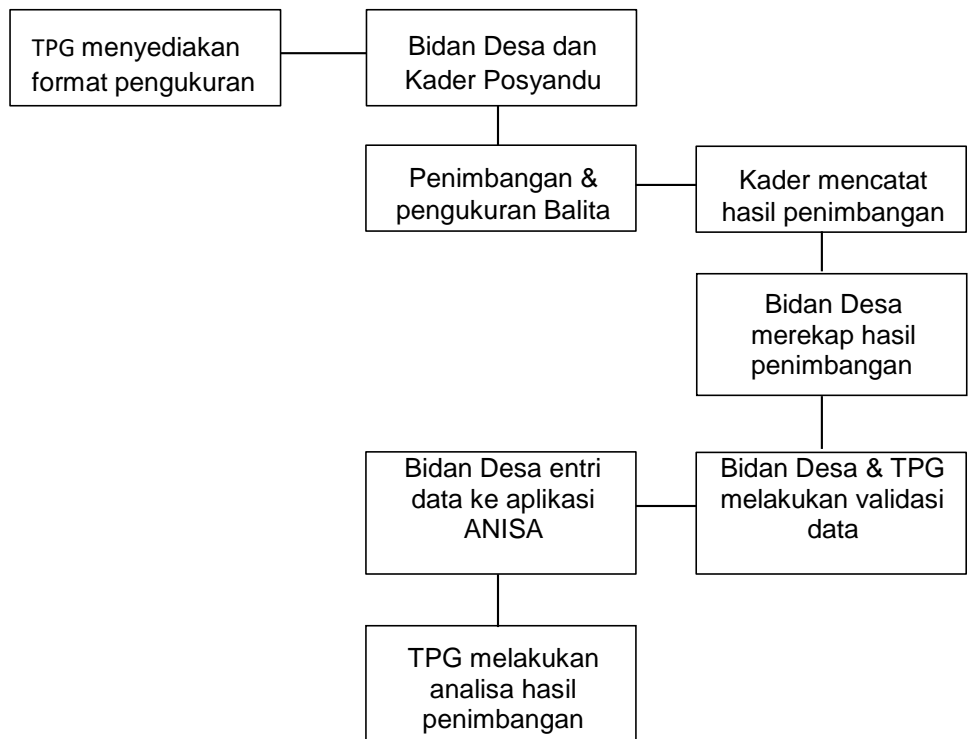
TPG menyediakan format pengukuran

Bidan Desa dan Kader Posyandu

Penimbangan & pengukuran Balita

Kader mencatat hasil penimbangan

Bidan Desa merekap hasil penimbangan

Bidan Desa & TPG melakukan validasi data

Bidan Desa entri data ke aplikasi ANISA

TPG melakukan analisa hasil penimbangan